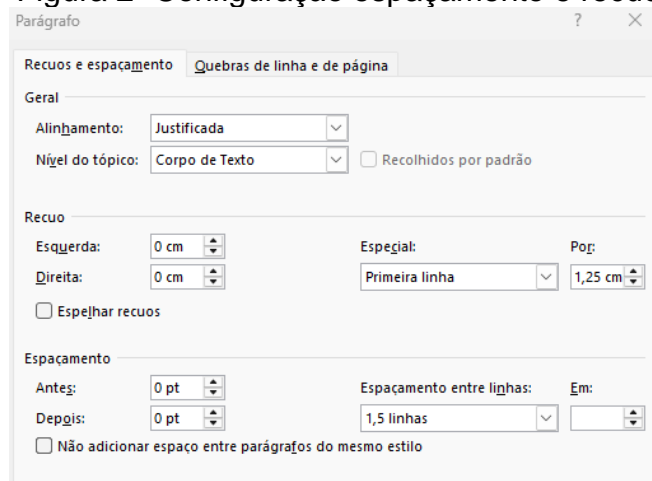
Figura 2 - Configuração espaçamento e recuo

Parágrafo ? ×

Recuos e espaçamento | Quebras de linha e de página

Geral

Alinhamento: Justificada

Nível do tópico: Corpo de Texto | Recolhidos por padrão

Recuo

Esquerda: 0 cm | Especial: | Por:

Direita: 0 cm | Primeira linha | 1,25 cm

Espelhar recuos

Espaçamento

Antes: 0 pt | Espaçamento entre linhas: | Em:

Depois: 0 pt | 1,5 linhas

Não adicionar espaço entre parágrafos do mesmo estilo